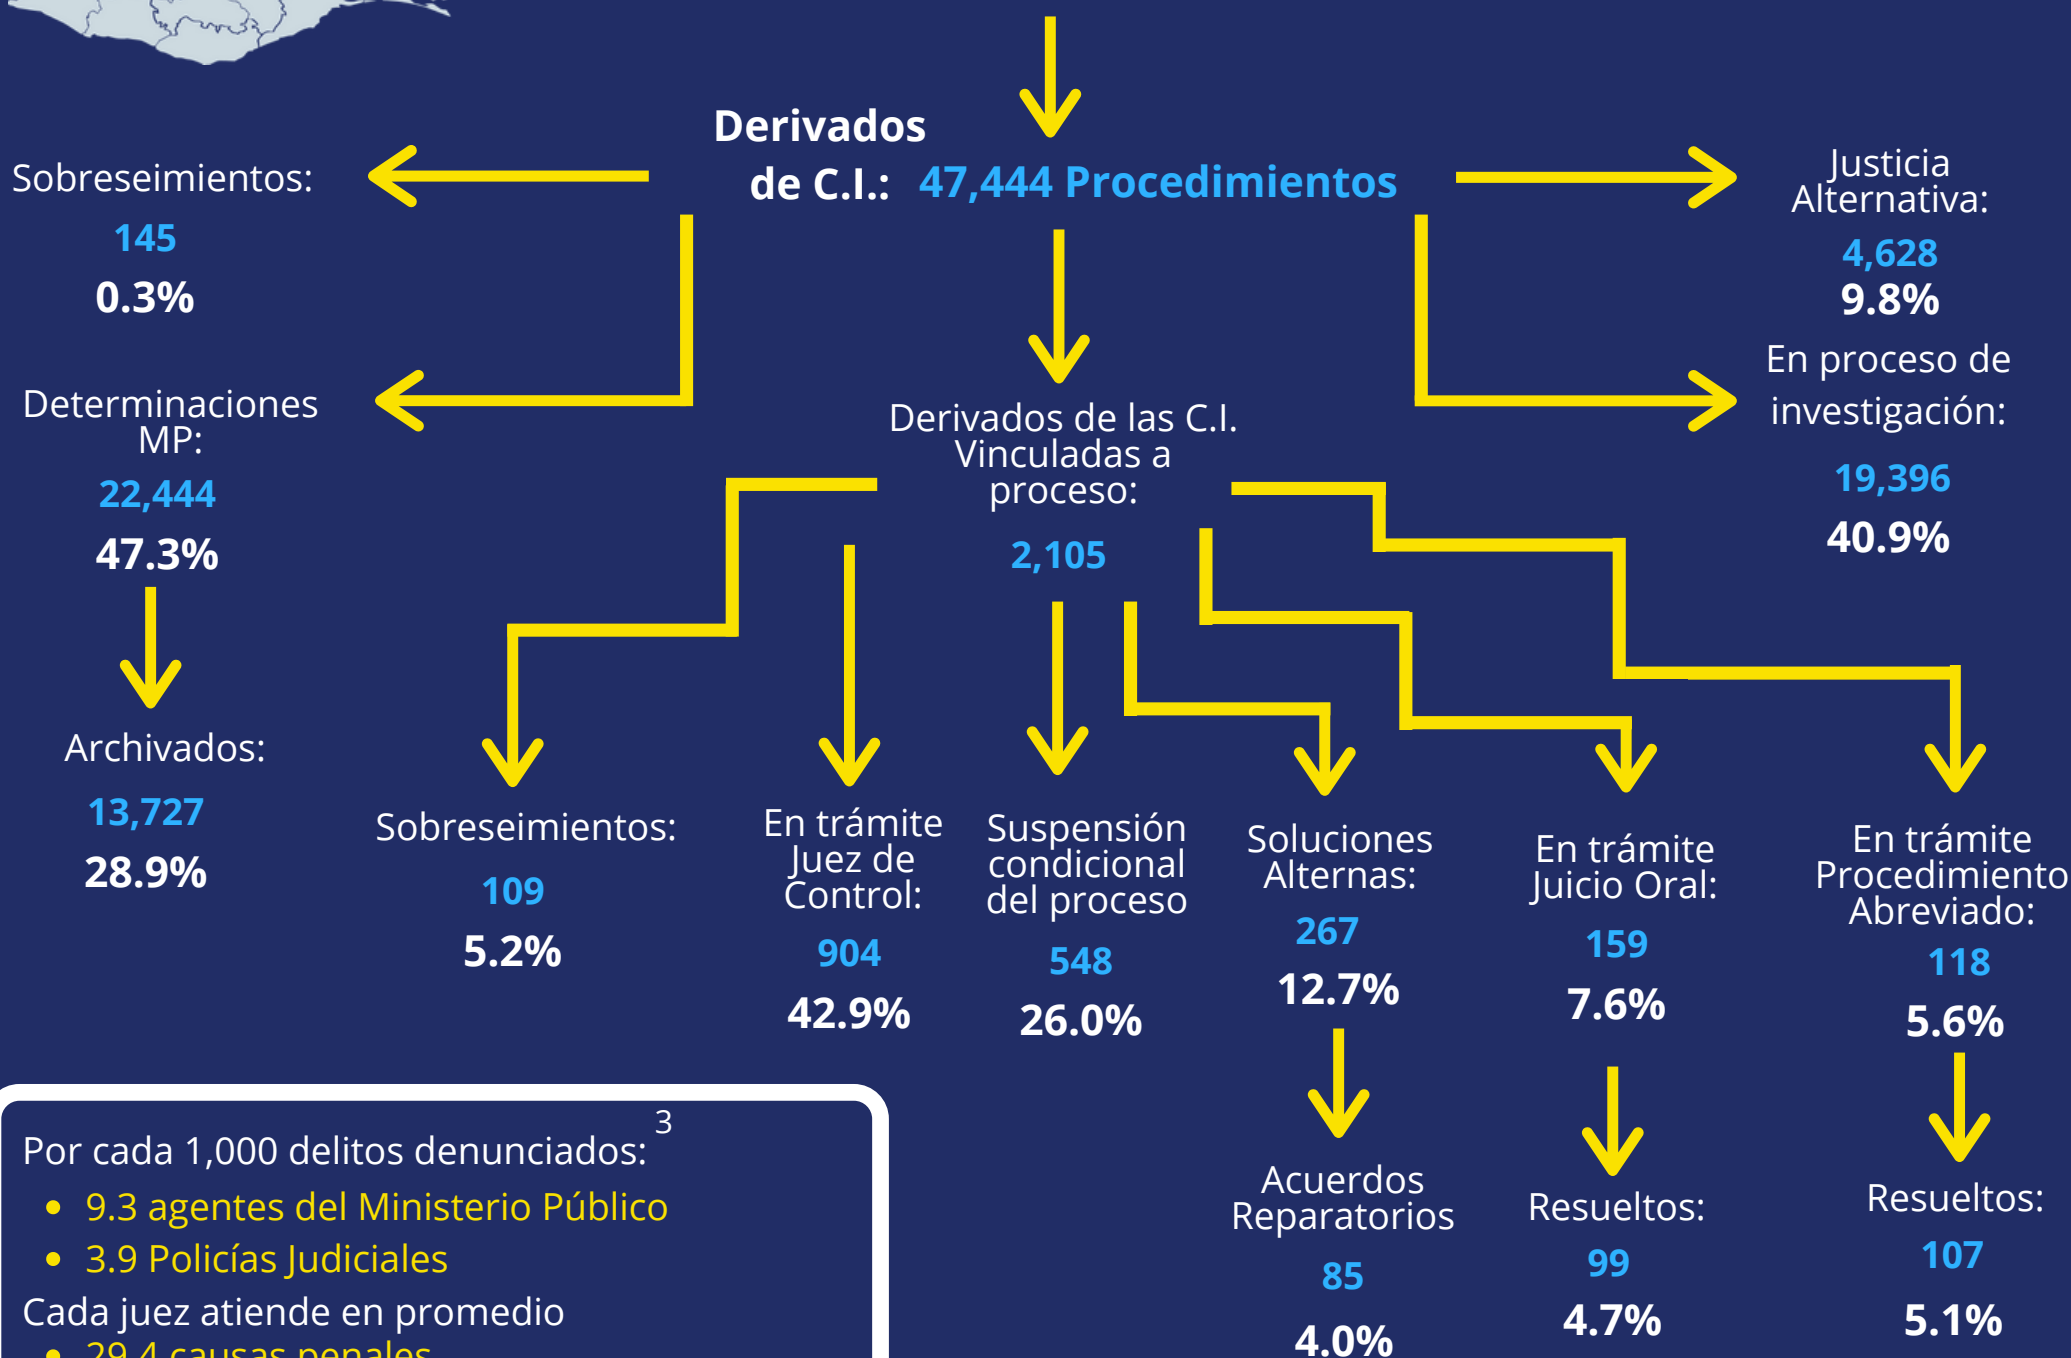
Derivados de C.I.: 47,444 Procedimientos

Sobreseimientos:
145
0.3%

Justicia Alternativa:
4,628
9.8%

Determinaciones MP:
22,444
47.3%

En proceso de investigación:
19,396
40.9%

Derivados de las C.I. Vinculadas a proceso:
2,105

Archivados:
13,727
28.9%

Sobreseimientos:
109
5.2%

En trámite Juez de Control:
904
42.9%

Suspensión condicional del proceso
548
26.0%

Soluciones Alternas:
267
12.7%

En trámite Juicio Oral:
159
7.6%

En trámite Procedimiento Abreviado:
118
5.6%

Acuerdos Reparatorios
85
4.0%

Resueltos:
99
4.7%

Resueltos:
107
5.1%

Por cada 1,000 delitos denunciados:$^{3}$
• 9.3 agentes del Ministerio Público
• 3.9 Policías Judiciales
Cada juez atiende en promedio
• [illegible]